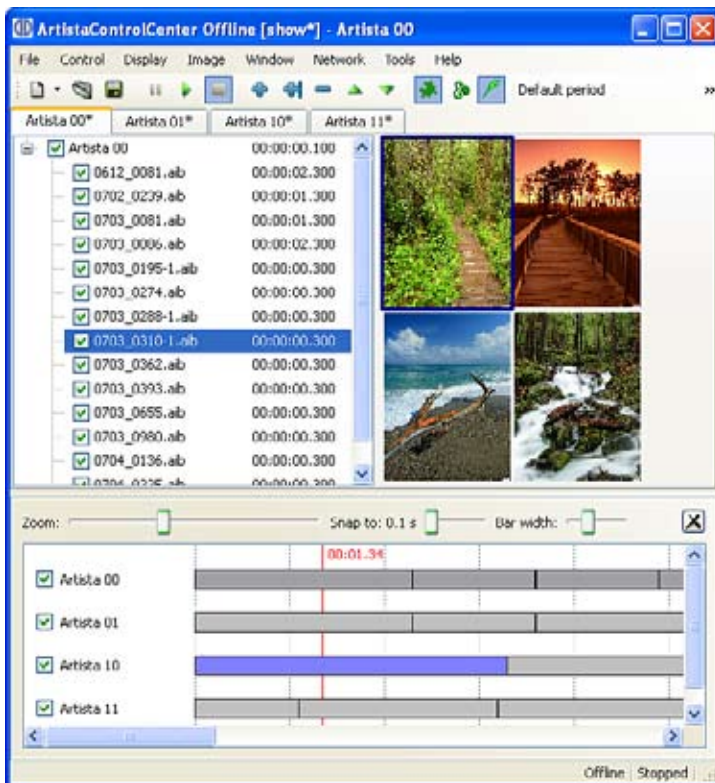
ArtistaControlCenter Offline [show*] - Artista 00

File Control Display Image Window Network Tools Help

Default period

Artista 00* | Artista 01* | Artista 10* | Artista 11*

| | |
|---|---|
| Artista 00 | 00:00:00.100 |
| 0612_0081.aib | 00:00:02.300 |
| 0702_0239.aib | 00:00:01.300 |
| 0703_0081.aib | 00:00:01.300 |
| 0703_0006.aib | 00:00:02.300 |
| 0703_0195-1.aib | 00:00:00.300 |
| 0703_0274.aib | 00:00:00.300 |
| 0703_0288-1.aib | 00:00:00.300 |
| 0703_0310-1.aib | 00:00:00.300 |
| 0703_0362.aib | 00:00:00.300 |
| 0703_0393.aib | 00:00:00.300 |
| 0703_0655.aib | 00:00:00.300 |
| 0703_0980.aib | 00:00:00.300 |
| 0704_0136.aib | 00:00:00.300 |
| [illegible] | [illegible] |

Zoom: Snap to: 0.1 s Bar width:

00:01.34

Artista 00

Artista 01

Artista 10

Artista 11

Offline Stopped